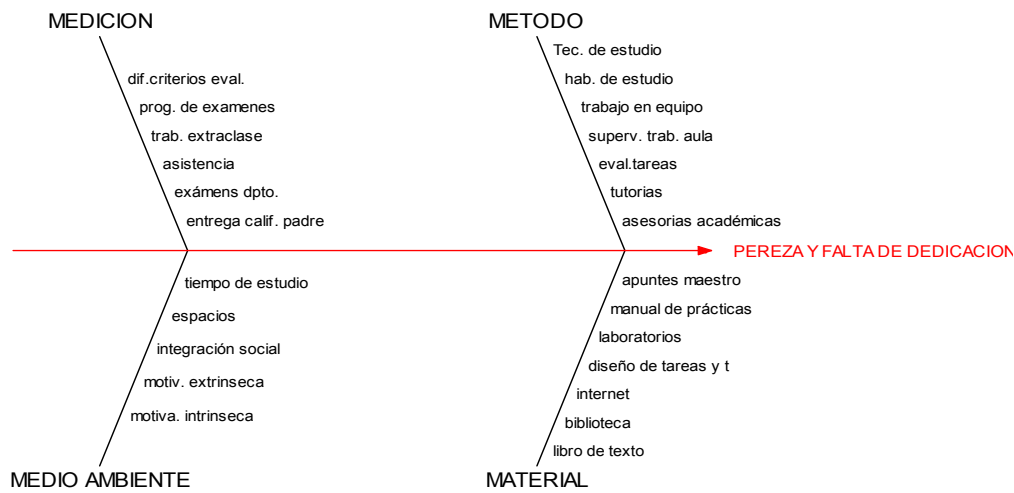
MEDICION

dif.criterios eval.
prog. de examenes
trab. extraclase
asistencia
exámens dpto.
entrega calif. padre

METODO

Tec. de estudio
hab. de estudio
trabajo en equipo
superv. trab. aula
eval.tareas
tutorias
asesorias académicas

PEREZA Y FALTA DE DEDICACION

tiempo de estudio
espacios
integración social
motiv. extrinseca
motiva. intrinseca

MEDIO AMBIENTE

apuntes maestro
manual de prácticas
laboratorios
diseño de tareas y t
internet
biblioteca
libro de texto

MATERIAL